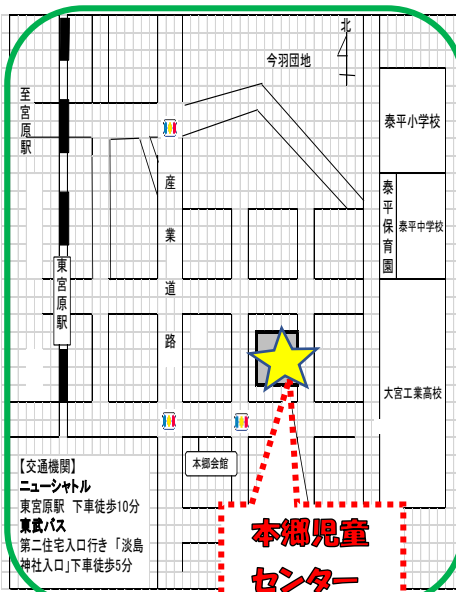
北

今羽団地

至宮原駅

泰平小学校

産業道路

泰平保育園

泰平中学校

東宮原駅

大宮工業高校

本郷会館

【交通機関】
ニューシャトル
東宮原駅 下車徒歩10分
東武バス
第二住宅入口行き「淡島神社入口」下車徒歩5分

本郷児童センター